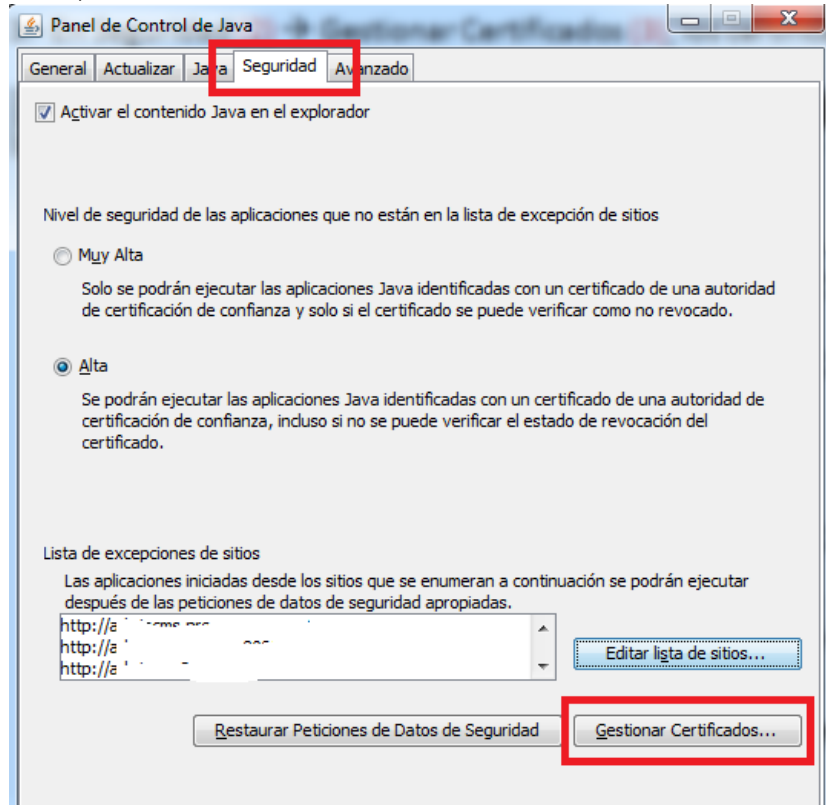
Panel de Control de Java

General | Actualizar | Java | Seguridad | Avanzado

Activar el contenido Java en el explorador

Nivel de seguridad de las aplicaciones que no están en la lista de excepción de sitios

Muy Alta

Solo se podrán ejecutar las aplicaciones Java identificadas con un certificado de una autoridad de certificación de confianza y solo si el certificado se puede verificar como no revocado.

Alta

Se podrán ejecutar las aplicaciones Java identificadas con un certificado de una autoridad de certificación de confianza, incluso si no se puede verificar el estado de revocación del certificado.

Lista de excepciones de sitios

Las aplicaciones iniciadas desde los sitios que se enumeran a continuación se podrán ejecutar después de las peticiones de datos de seguridad apropiadas.

http://a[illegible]
http://a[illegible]
http://a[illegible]

Editar lista de sitios...

Restaurar Peticiones de Datos de Seguridad

Gestionar Certificados...